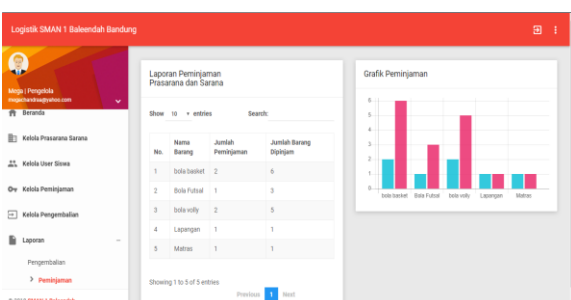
Logistik SMAN 1 Baleendah Bandung

Mega | Pengelola
megachandras@yahoo.com

Beranda

Kelola Prasarana Sarana

Kelola User Siswa

Kelola Peminjaman

Kelola Pengembalian

Laporan

Pengembalian

Peminjaman

Laporan Peminjaman Prasarana dan Sarana

Show 10 entries Search:

| No. | Nama Barang | Jumlah Peminjaman | Jumlah Barang Dipinjam |
|---|---|---|---|
| 1 | bola basket | 2 | 6 |
| 2 | Bola Futsal | 1 | 3 |
| 3 | bola volly | 2 | 5 |
| 4 | Lapangan | 1 | 1 |
| 5 | Matras | 1 | 1 |

Showing 1 to 5 of 5 entries

Previous 1 Next

Grafik Peminjaman

6
5
4
3
2
1
0

bola basket Bola Futsal bola volly Lapangan Matras

© 2019 SMAN 1 Baleendah